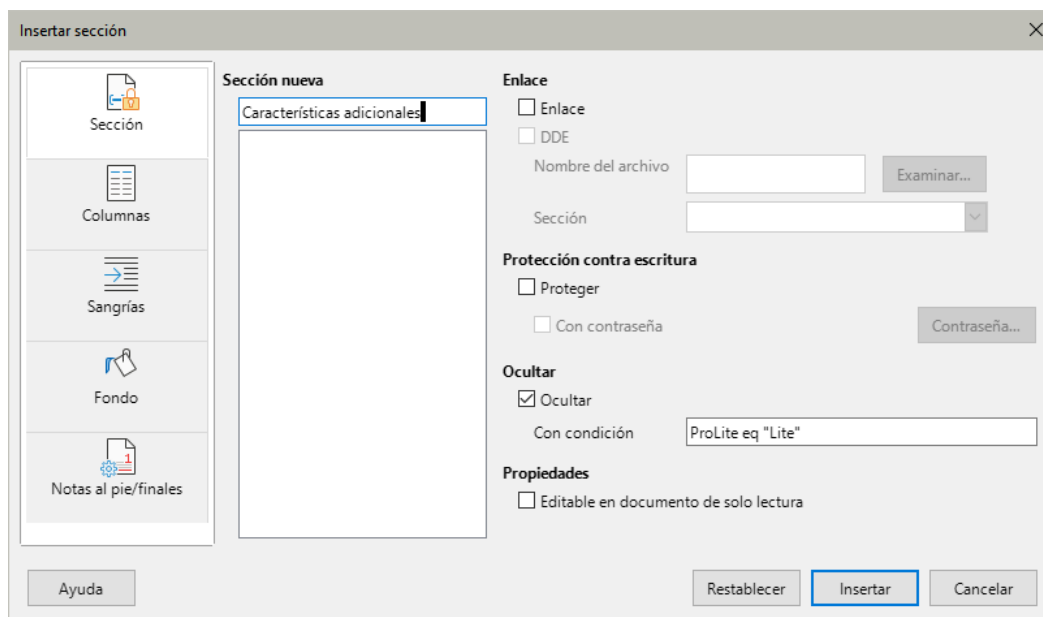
Insertar sección

Sección

Columnas

Sangrías

Fondo

Notas al pie/finales

Sección nueva

Características adicionales

Enlace

Enlace

DDE

Nombre del archivo

Examinar...

Sección

Protección contra escritura

Proteger

Con contraseña

Contraseña...

Ocultar

Ocultar

Con condición

ProLite eq "Lite"

Propiedades

Editable en documento de solo lectura

Ayuda

Restablecer

Insertar

Cancelar